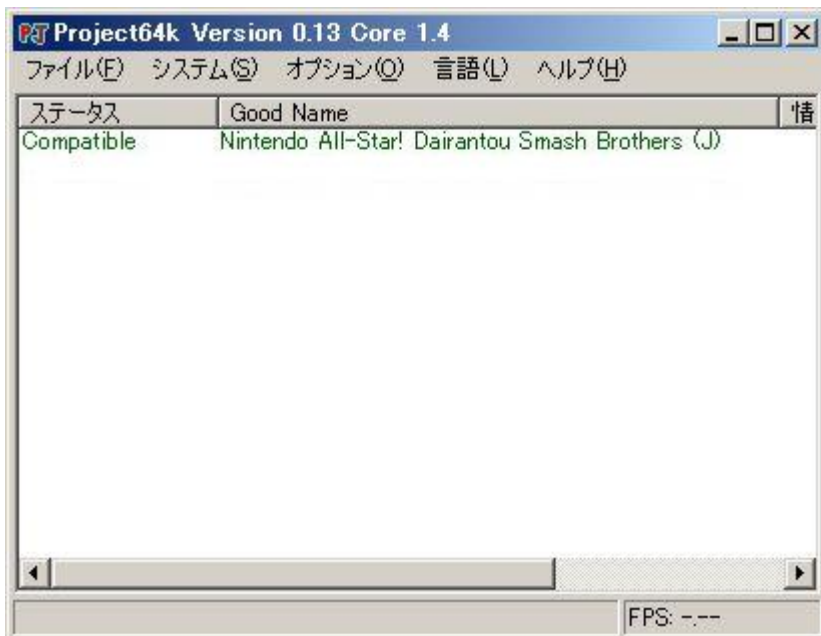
Project64k Version 0.13 Core 1.4

ファイル(F) システム(S) オプション(O) 言語(L) ヘルプ(H)

| ステータス | Good Name | 情 |
|---|---|---|
| Compatible | Nintendo All-Star! Dairantou Smash Brothers (J) | |

FPS: -.--